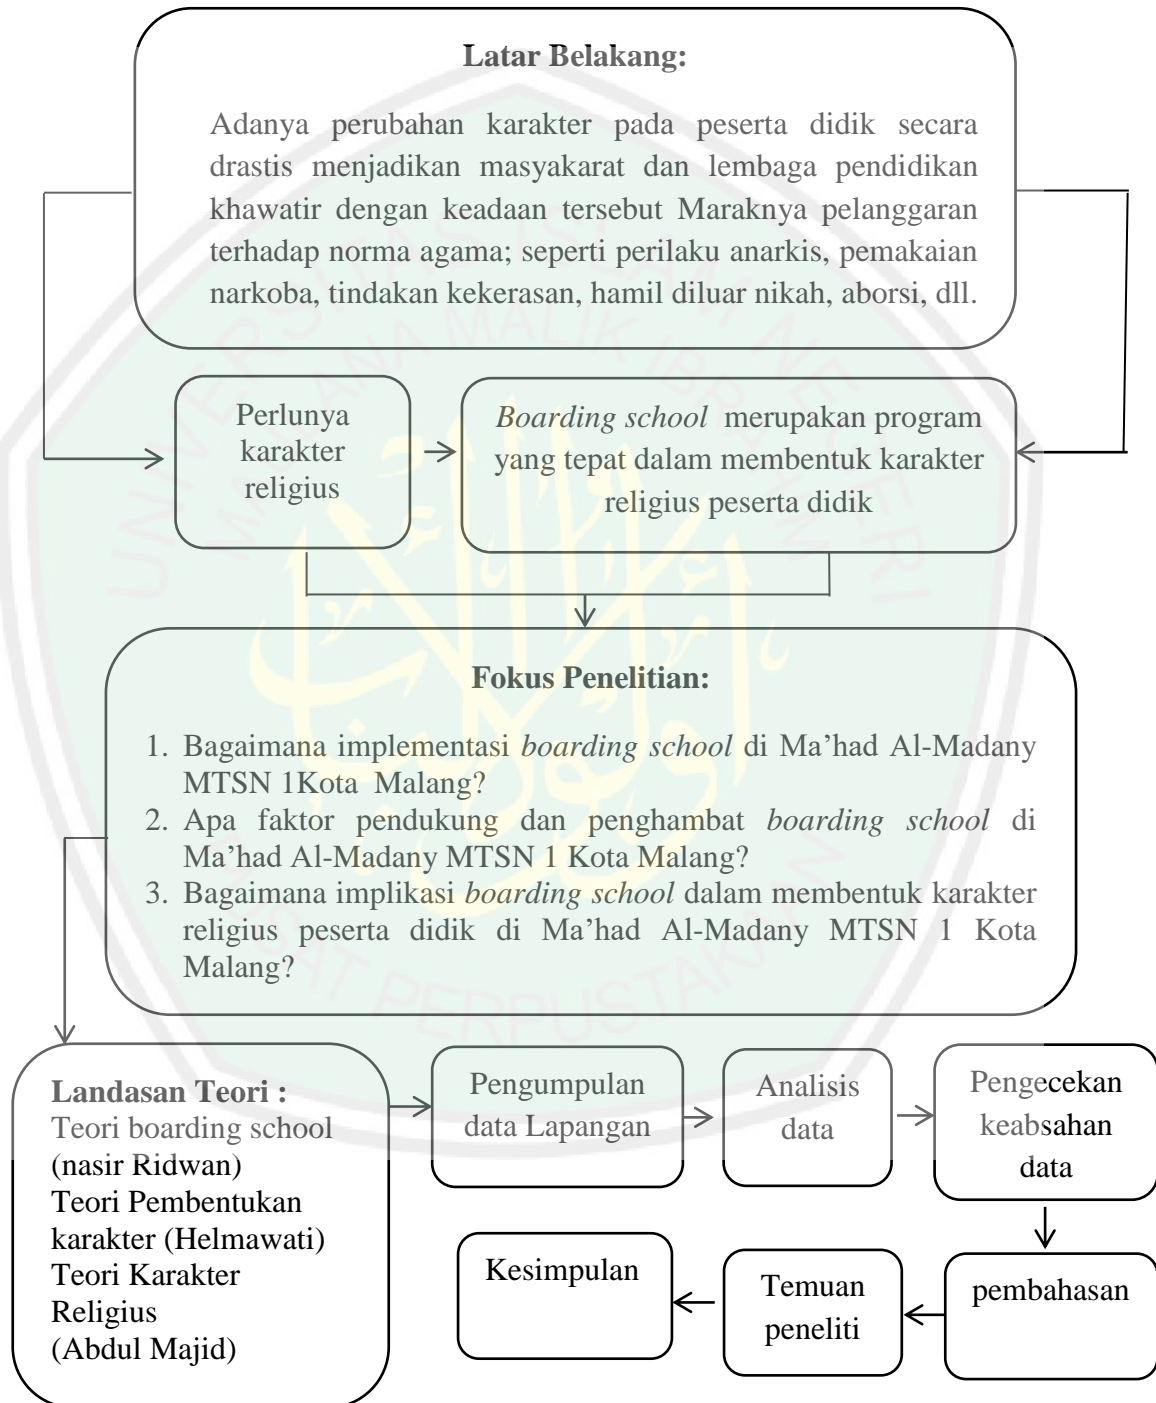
**Latar Belakang:**

Adanya perubahan karakter pada peserta didik secara drastis menjadikan masyakarat dan lembaga pendidikan khawatir dengan keadaan tersebut Maraknya pelanggaran terhadap norma agama; seperti perilaku anarkis, pemakaian narkoba, tindakan kekerasan, hamil diluar nikah, aborsi, dll.

Perlunya karakter religius

*Boarding school* merupakan program yang tepat dalam membentuk karakter religius peserta didik

**Fokus Penelitian:**

1. Bagaimana implementasi *boarding school* di Ma'had Al-Madany MTSN 1Kota Malang?
2. Apa faktor pendukung dan penghambat *boarding school* di Ma'had Al-Madany MTSN 1 Kota Malang?
3. Bagaimana implikasi *boarding school* dalam membentuk karakter religius peserta didik di Ma'had Al-Madany MTSN 1 Kota Malang?

**Landasan Teori :**
Teori boarding school (nasir Ridwan)
Teori Pembentukan karakter (Helmawati)
Teori Karakter Religius (Abdul Majid)

Pengumpulan data Lapangan

Analisis data

Pengecekan keabsahan data

pembahasan

Temuan peneliti

Kesimpulan